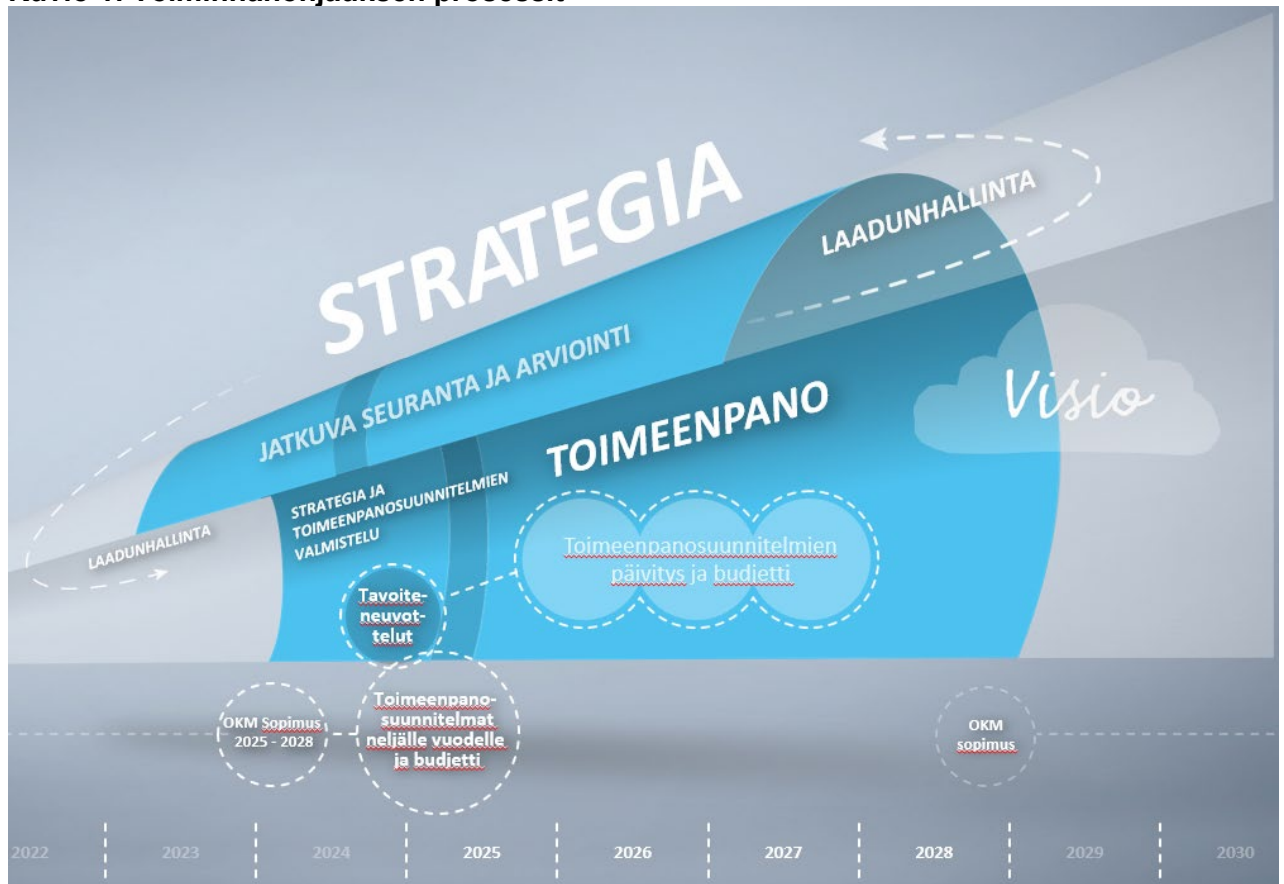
Kuvio 1. Toimintakaudenjakson prosessit

STRATEGIA

LAADUNHALLINTA

JATKUVA SEURANTA JA ARVIOINTI

TOIMEENPANO

Visio

LAADUNHALLINTA

STRATEGIA JA TOIMEENPANOSUUNNITELMIEN VALMISTELU

Toimeenpanosuunnitelmien päivitys ja budjetti

Tavoiteneuvottelut

OKM Sopimus 2025 - 2028

Toimeenpanosuunnitelmat neljälle vuodelle ja budjetti

OKM sopimus

2022 | 2023 | 2024 | 2025 | 2026 | 2027 | 2028 | 2029 | 2030